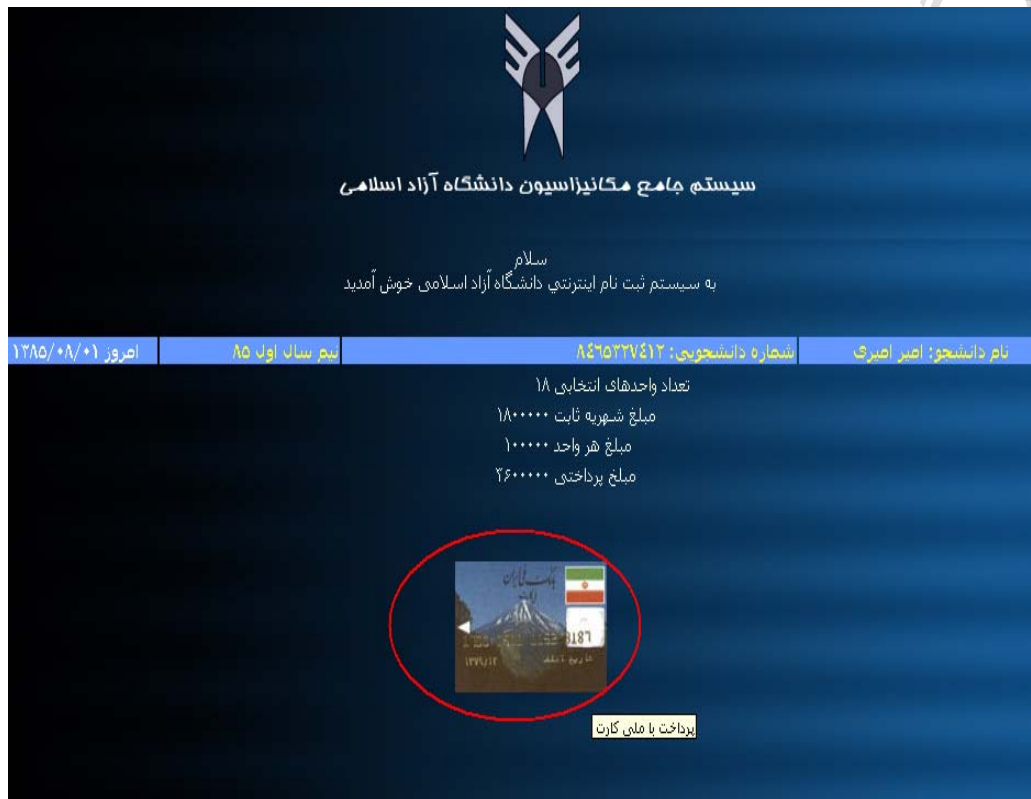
سیستم جامع مکانیزاسیون دانشگاه آزاد اسلامی

سلام
به سیستم ثبت نام اینترنتي دانشگاه آزاد اسلامی خوش آمدید

| نام دانشجو: امیر امیری | شماره دانشجویی: ۸۴۶۵۳۲۷۷۴۱۲ | نیم سال اول ۸۵ | امروز ۱۳۸۵/۰۸/۰۱ |
|---|---|---|---|

تعداد واحدهای انتخابی ۱۸
مبلغ شهریه ثابت ۱۸۰۰۰۰۰
مبلغ هر واحد ۱۰۰۰۰۰
مبلغ پرداختی ۲۶۰۰۰۰۰

بانک ملی ایران
8187
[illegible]

پرداخت با ملی کارت